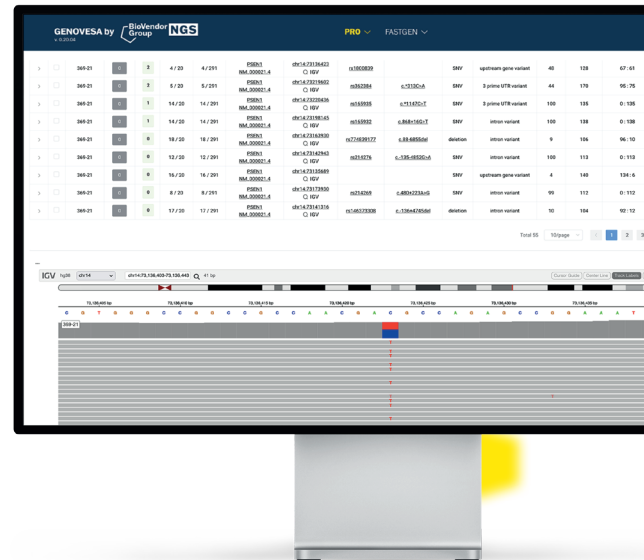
GENOVESA by BioVendor Group NGS
v. 0.20.04

PRO FASTGEN

| | | | | | | | | | | | | | |
|---|---|---|---|---|---|---|---|---|---|---|---|---|---|
| › | ☐ | 369-21 | 0 | 3 | 4 / 20 | 4 / 291 | PSEN1 NM_300021.4 | chr14:73136423 IGV | rs1800839 | | SNV | upstream gene variant | 40 | 128 | 67 : 61 |
| › | ☐ | 369-21 | 0 | 3 | 5 / 20 | 5 / 291 | PSEN1 NM_300021.4 | chr14:73219602 IGV | rs362384 | c.*310C>A | SNV | 3 prime UTR variant | 44 | 170 | 95 : 75 |
| › | ☐ | 369-21 | 0 | 1 | 14 / 20 | 14 / 291 | PSEN1 NM_300021.4 | chr14:73220436 IGV | rs165935 | c.*1147C>T | SNV | 3 prime UTR variant | 100 | 135 | 0 : 135 |
| › | ☐ | 369-21 | 0 | 1 | 14 / 20 | 14 / 291 | PSEN1 NM_300021.4 | chr14:73198145 IGV | rs165932 | c.868+16G>T | SNV | intron variant | 100 | 138 | 0 : 138 |
| › | ☐ | 369-21 | 0 | 0 | 18 / 20 | 18 / 291 | PSEN1 NM_300021.4 | chr14:73163930 IGV | rs77409177 | c.69-6855del | deletion | intron variant | 9 | 106 | 96 : 10 |
| › | ☐ | 369-21 | 0 | 0 | 12 / 20 | 12 / 291 | PSEN1 NM_300021.4 | chr14:73142943 IGV | rs214274 | c.-135-4953C>A | SNV | intron variant | 100 | 113 | 0 : 113 |
| › | ☐ | 369-21 | 0 | 0 | 16 / 20 | 16 / 291 | PSEN1 NM_300021.4 | chr14:73135689 IGV | | | SNV | upstream gene variant | 4 | 140 | 134 : 6 |
| › | ☐ | 369-21 | 0 | 0 | 8 / 20 | 8 / 291 | PSEN1 NM_300021.4 | chr14:73173950 IGV | rs214269 | c.480+223A>G | SNV | intron variant | 99 | 112 | 0 : 112 |
| › | ☐ | 369-21 | 0 | 0 | 17 / 20 | 17 / 291 | PSEN1 NM_300021.4 | chr14:73141316 IGV | rs145573308 | c.-135e4765del | deletion | intron variant | 10 | 104 | 92 : 12 |

Total 55 10/page 1 2 3

IGV hg38 chr14 chr14:73,136,403-73,136,443 41 bp
Cursor Guide Center Line Track Labels

73,136,400 bp 73,136,410 bp 73,136,415 bp 73,136,420 bp 73,136,425 bp 73,136,430 bp 73,136,435 bp

G G T G G G C G G C C G C C C A G C C A A G A G C C G A G G A A T
369-21